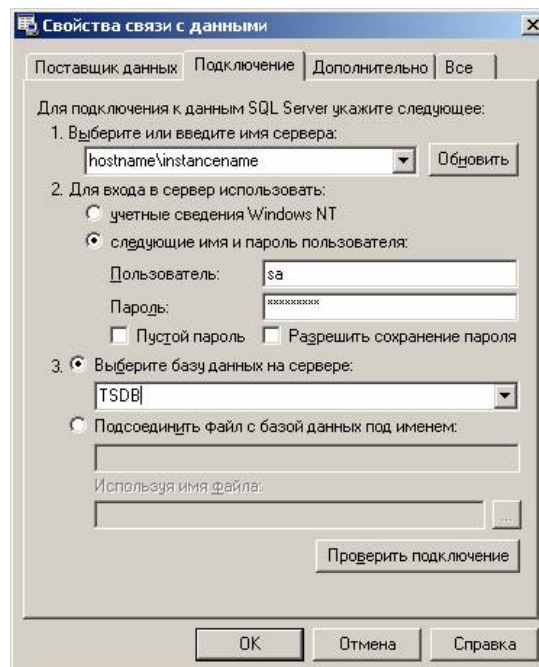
Свойства связи с данными

Поставщик данных | Подключение | Дополнительно | Все

Для подключения к данным SQL Server укажите следующее:

1. Выберите или введите имя сервера:

hostname\instancename

Обновить

2. Для входа в сервер использовать:

учетные сведения Windows NT

следующие имя и пароль пользователя:

Пользователь: sa

Пароль: *********

Пустой пароль

Разрешить сохранение пароля

3. Выберите базу данных на сервере:

TSDB

Подсоединить файл с базой данных под именем:

Используя имя файла:

...

Проверить подключение

OK

Отмена

Справка